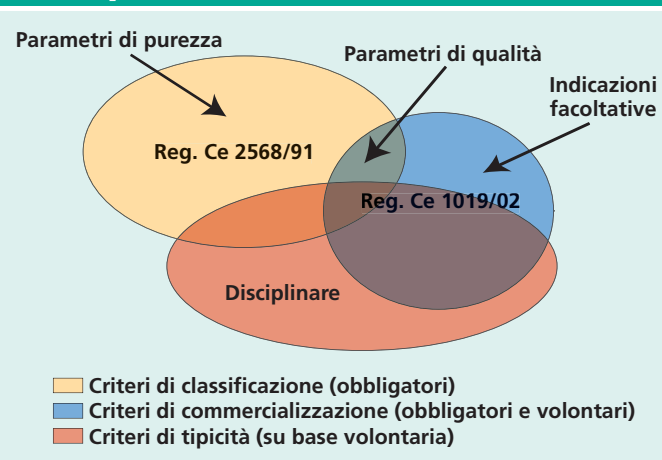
Parametri di purezza
Parametri di qualità
Indicazioni facoltative
Reg. Ce 2568/91
Reg. Ce 1019/02
Disciplinare
Criteri di classificazione (obbligatori)
Criteri di commercializzazione (obbligatori e volontari)
Criteri di tipicità (su base volontaria)